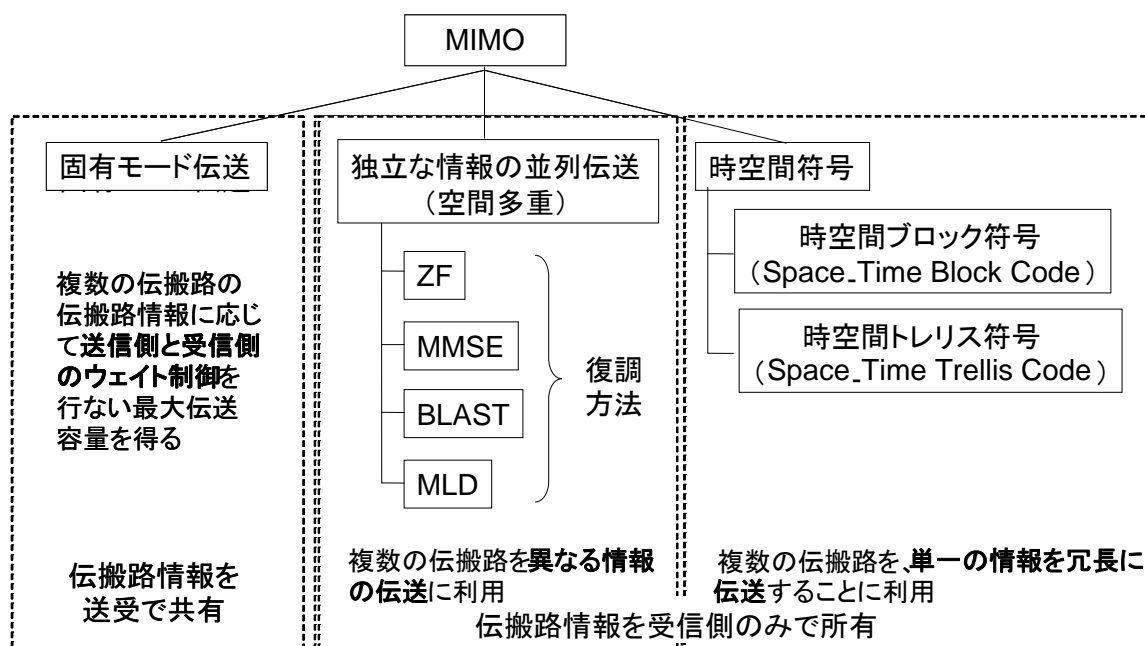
MIMO

固有モード伝送

複数の伝搬路の伝搬路情報に応じて送信側と受信側のウェイト制御を行ない最大伝送容量を得る

伝搬路情報を送受で共有

独立な情報の並列伝送
（空間多重）

ZF

MMSE

BLAST

MLD

復調方法

複数の伝搬路を異なる情報の伝送に利用

時空間符号

時空間ブロック符号
（Space_Time Block Code）

時空間トレリス符号
（Space_Time Trellis Code）

複数の伝搬路を、単一の情報を冗長に伝送することに利用

伝搬路情報を受信側のみで所有